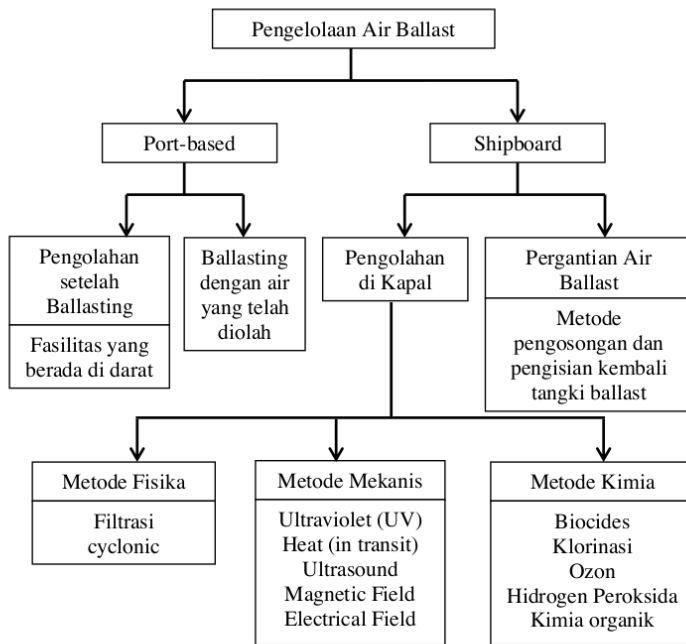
Pengelolaan Air Ballast

Port-based

Shipboard

Pengolahan setelah Ballasting

Fasilitas yang berada di darat

Ballasting dengan air yang telah diolah

Pengolahan di Kapal

Pergantian Air Ballast

Metode pengosongan dan pengisian kembali tangki ballast

Metode Fisika

Filtrasi
cyclonic

Metode Mekanis

Ultraviolet (UV)
Heat (in transit)
Ultrasound
Magnetic Field
Electrical Field

Metode Kimia

Biocides
Klorinasi
Ozon
Hidrogen Peroksida
Kimia organik